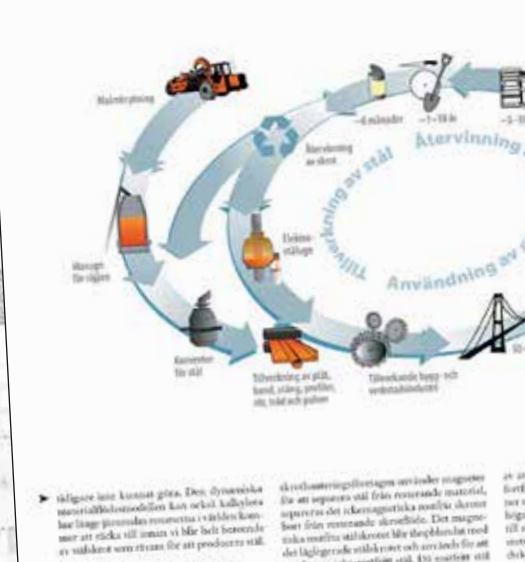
Malmbrytning

~6 månader

~1–10 år

~5–

Återvinning av skrot

Återvinning

Tillverkning av stål

Elektrostålugn

Användning av

Masugn för råjärn

Konverter för stål

Tillverkning av plåt, band, stång, profiler, rör, tråd och pulver

Tillverkande bygg- och verkstadsindustri

50–

tidigare inte kunnat göra. Den dynamiska materialflödesmodellen kan också kalkylera hur länge järnmalmsresurserna i världen kommer att räcka till innan vi blir helt beroende av stålskrot som råvara för att producera stål.

skrothanteringsföretagen använder magneter för att separera stål från resterande material, separeras det icke-magnetiska rostfria skrotet först från resterande skrotflöde. Det magnetiska rostfria stålskrotet blir uppblandat med det låglegerade stålskrotet och används för att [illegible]

är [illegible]
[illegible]
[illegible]
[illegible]
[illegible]
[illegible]
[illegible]